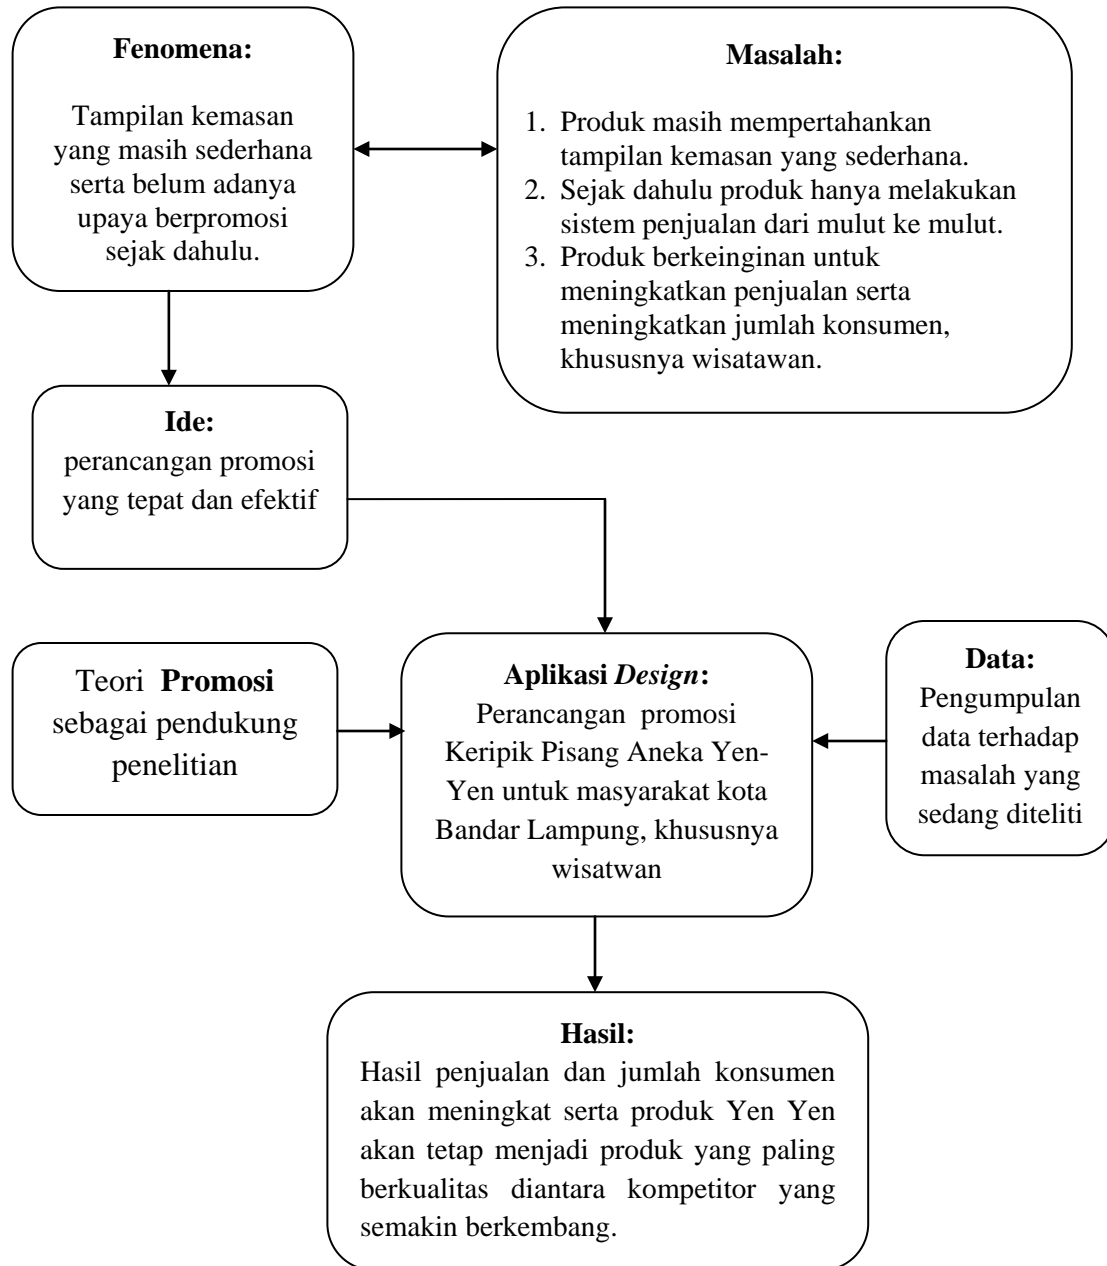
**Fenomena:**

Tampilan kemasan yang masih sederhana serta belum adanya upaya berpromosi sejak dahulu.

**Masalah:**

1. Produk masih mempertahankan tampilan kemasan yang sederhana.
2. Sejak dahulu produk hanya melakukan sistem penjualan dari mulut ke mulut.
3. Produk berkeinginan untuk meningkatkan penjualan serta meningkatkan jumlah konsumen, khususnya wisatawan.

**Ide:**
perancangan promosi yang tepat dan efektif

Teori **Promosi** sebagai pendukung penelitian

**Aplikasi *Design*:**
Perancangan promosi Keripik Pisang Aneka Yen-Yen untuk masyarakat kota Bandar Lampung, khususnya wisatwan

**Data:**
Pengumpulan data terhadap masalah yang sedang diteliti

**Hasil:**
Hasil penjualan dan jumlah konsumen akan meningkat serta produk Yen Yen akan tetap menjadi produk yang paling berkualitas diantara kompetitor yang semakin berkembang.